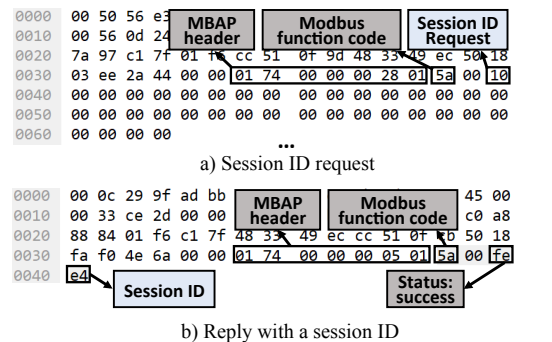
0000 00 50 56 e3 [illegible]
0010 00 56 0d 24 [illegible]
0020 7a 97 c1 7f 01 f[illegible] cc 51 0f 9d 48 33 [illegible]9 ec 50 18
0030 03 ee 2a 44 00 00 01 74 00 00 00 28 01 5a 00 10
0040 00 00 00 00 00 00 00 00 00 00 00 00 00 00 00 00
0050 00 00 00 00 00 00 00 00 00 00 00 00 00 00 00 00
0060 00 00 00 00

MBAP header

Modbus function code

Session ID Request

...

a) Session ID request

0000 00 0c 29 9f ad bb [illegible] 45 00
0010 00 33 ce 2d 00 00 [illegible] c0 a8
0020 88 84 01 f6 c1 7f 48 33 49 ec cc 51 0f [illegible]b 50 18
0030 fa f0 4e 6a 00 00 01 74 00 00 00 05 01 5a 00 fe
0040 e4

MBAP header

Modbus function code

Session ID

Status: success

b) Reply with a session ID